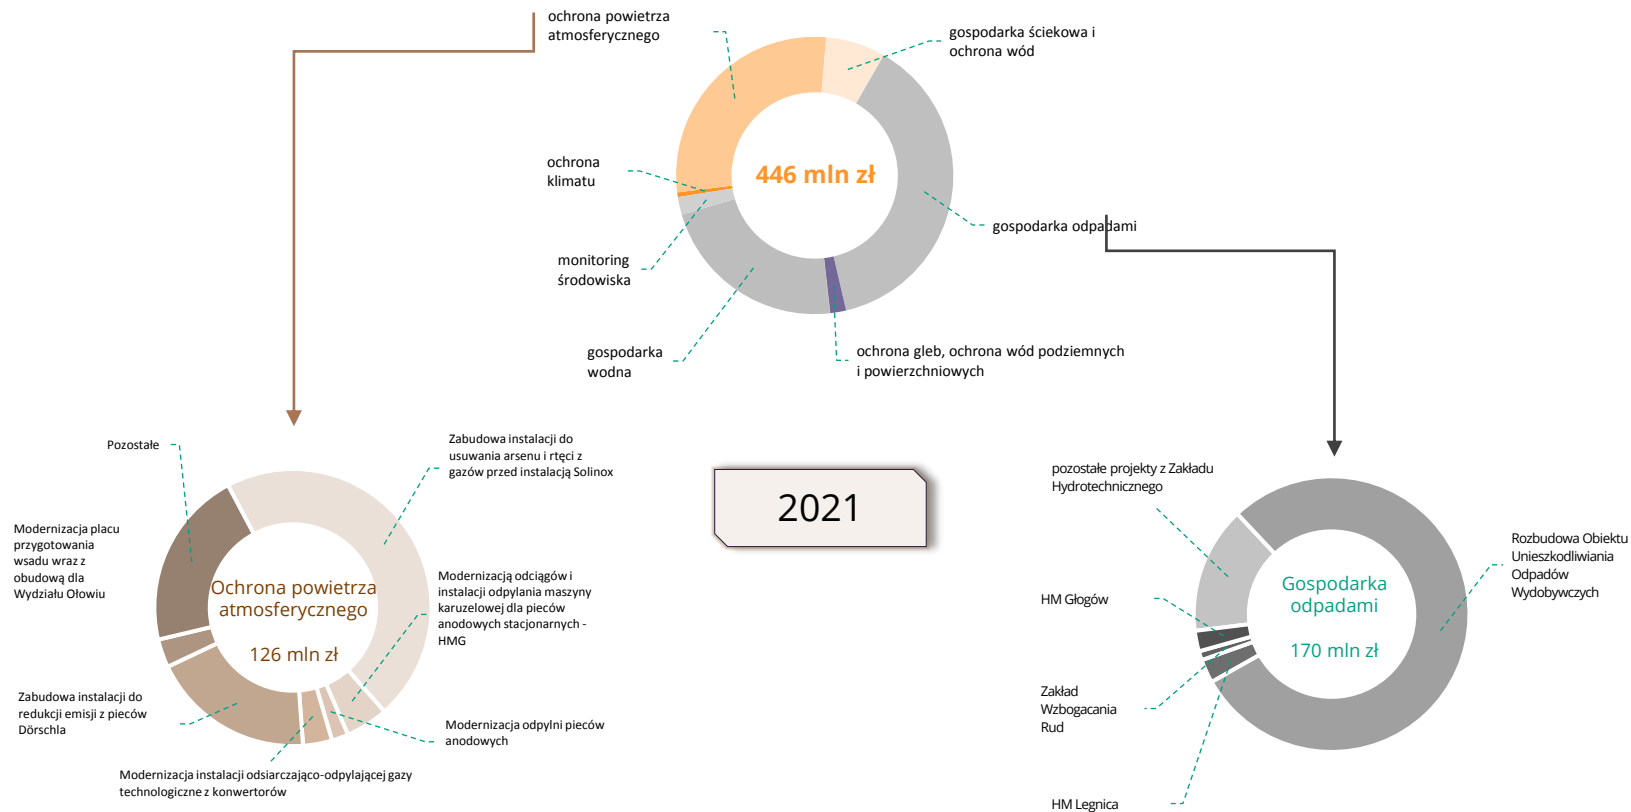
ochrona powietrza atmosferycznego

gospodarka ściekowa i ochrona wód

ochrona klimatu

446 mln zł

gospodarka odpadami

monitoring środowiska

gospodarka wodna

ochrona gleb, ochrona wód podziemnych i powierzchniowych

Pozostałe

Zabudowa instalacji do usuwania arsenu i rtęci z gazów przed instalacją Solinox

Modernizacja placu przygotowania wsadu wraz z obudową dla Wydziału Ołowiu

Ochrona powietrza atmosferycznego

126 mln zł

Modernizacja odciągów i instalacji odpylania maszyny karuzelowej dla pieców anodowych stacjonarnych - HMG

Zabudowa instalacji do redukcji emisji z pieców Dörschla

Modernizacja odpylni pieców anodowych

Modernizacja instalacji odsiarczająco-odpylającej gazy technologiczne z konwertorów

2021

pozostałe projekty z Zakładu Hydrotechnicznego

Rozbudowa Obiektu Unieszkodliwiania Odpadów Wydobywczych

Gospodarka odpadami

HM Głogów

170 mln zł

Zakład Wzbogacania Rud

HM Legnica